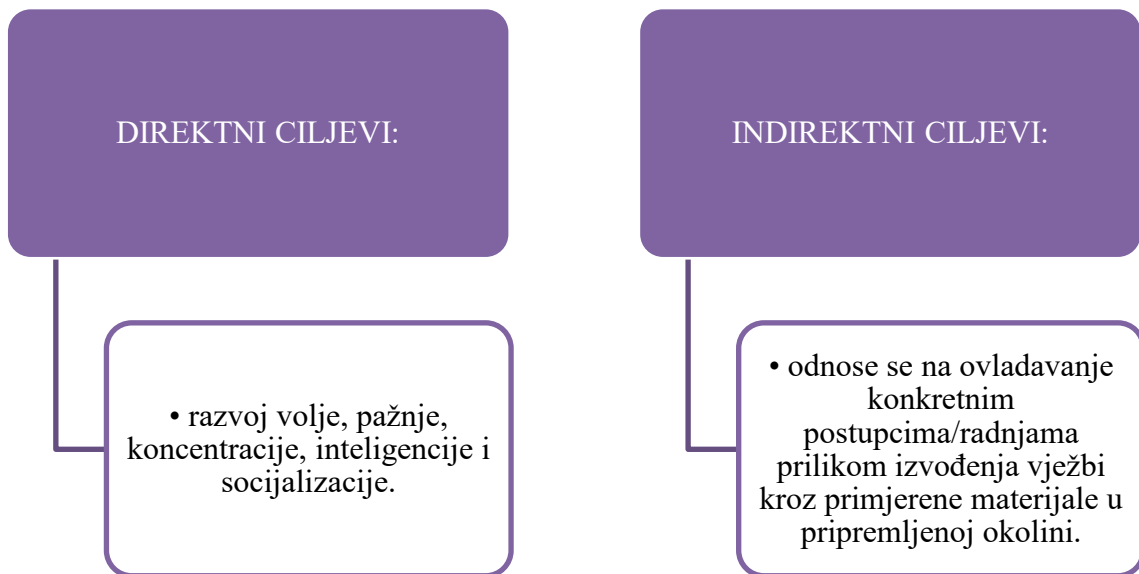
DIREKTNI CILJEVI:

• razvoj volje, pažnje, koncentracije, inteligencije i socijalizacije.

INDIREKTNI CILJEVI:

• odnose se na ovladavanje konkretnim postupcima/radnjama prilikom izvođenja vježbi kroz primjerene materijale u pripremljenoj okolini.